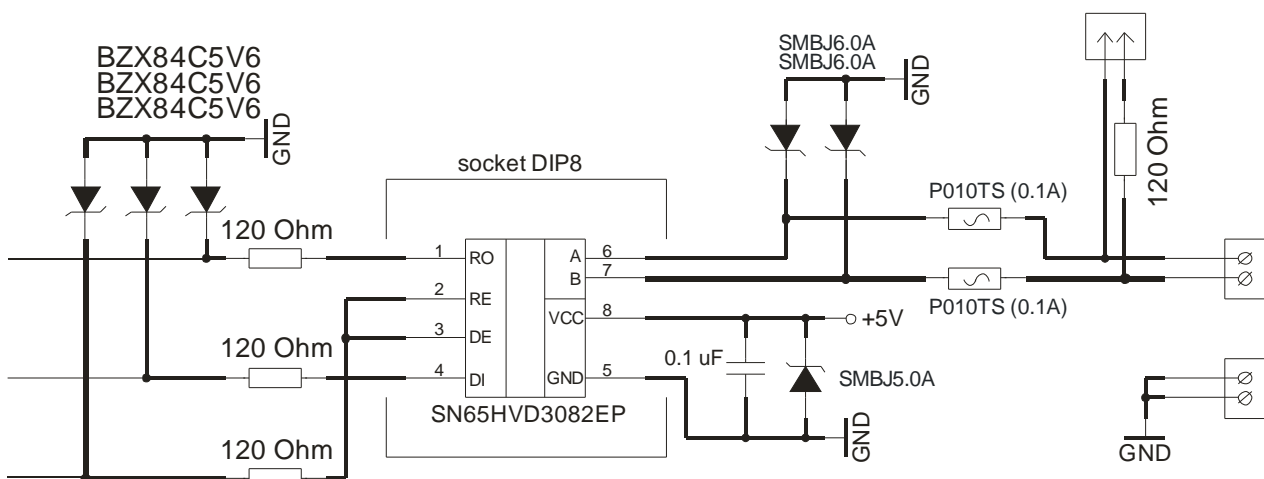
BZX84C5V6
BZX84C5V6
BZX84C5V6
GND
SMBJ6.0A
SMBJ6.0A
GND
120 Ohm
socket DIP8
P010TS (0.1A)
120 Ohm
1 RO
2 RE
3 DE
4 DI
A 6
B 7
VCC 8
GND 5
+5V
P010TS (0.1A)
120 Ohm
0.1 uF
SMBJ5.0A
SN65HVD3082EP
120 Ohm
GND
GND